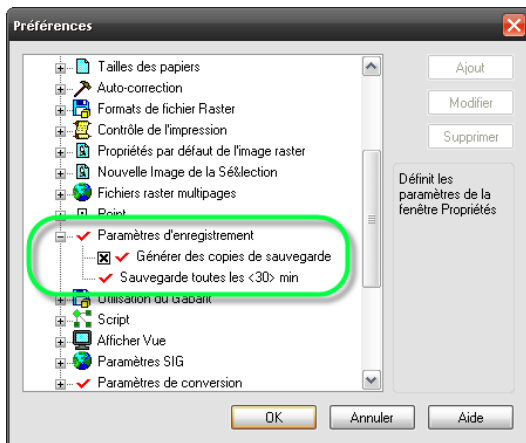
Préférences

Tailles des papiers
Auto-correction
Formats de fichier Raster
Contrôle de l'impression
Propriétés par défaut de l'image raster
Nouvelle Image de la Sé&lection
Fichiers raster multipages
Point
Paramètres d'enregistrement
Générer des copies de sauvegarde
Sauvegarde toutes les <30> min
Utilisation du Gabarit
Script
Afficher Vue
Paramètres SIG
Paramètres de conversion

Ajout
Modifier
Supprimer

Définit les paramètres de la fenêtre Propriétés

OK
Annuler
Aide